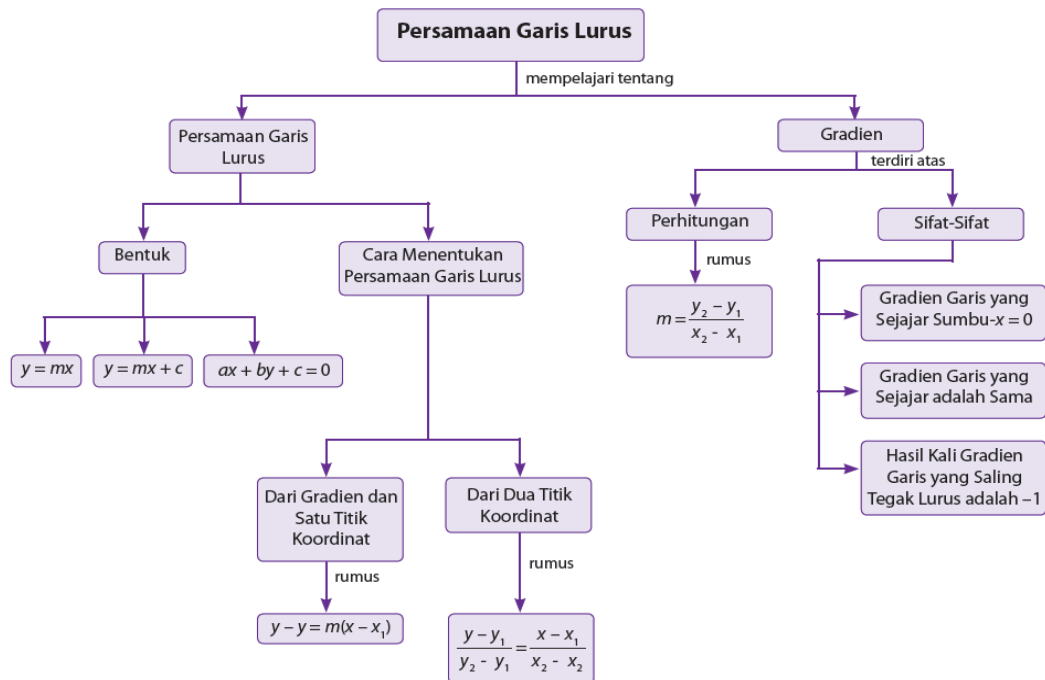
Persamaan Garis Lurus

mempelajari tentang

Persamaan Garis Lurus

Gradien

terdiri atas

Bentuk

Cara Menentukan Persamaan Garis Lurus

Perhitungan

Sifat-Sifat

rumus

$m = \frac{y_2 - y_1}{x_2 - x_1}$

Gradien Garis yang Sejajar Sumbu-$x = 0$

$y = mx$

$y = mx + c$

$ax + by + c = 0$

Gradien Garis yang Sejajar adalah Sama

Hasil Kali Gradien Garis yang Saling Tegak Lurus adalah $-1$

Dari Gradien dan Satu Titik Koordinat

Dari Dua Titik Koordinat

rumus

rumus

$y - y = m(x - x_1)$

$\frac{y - y_1}{y_2 - y_1} = \frac{x - x_1}{x_2 - x_2}$